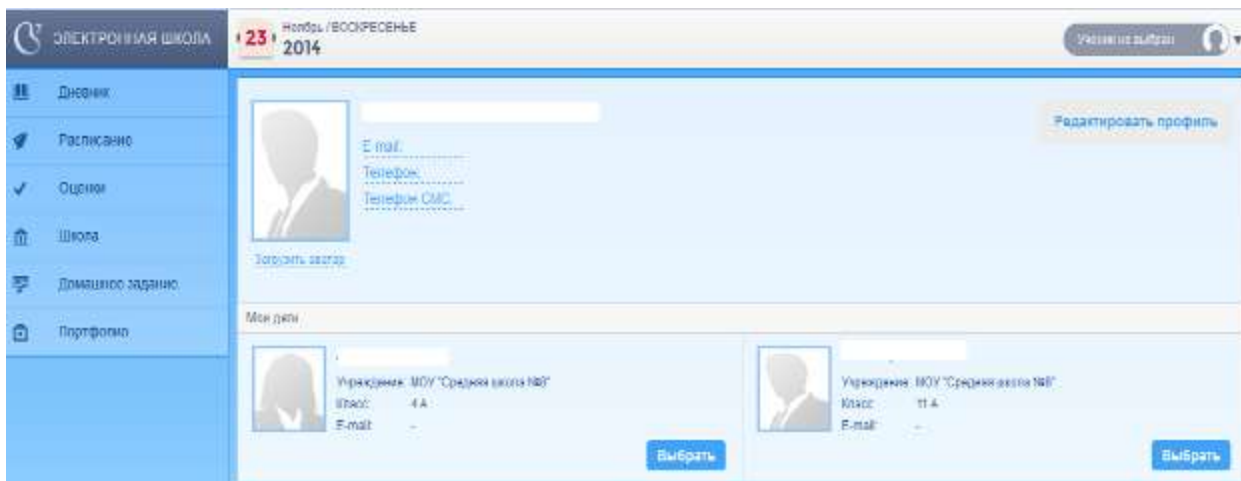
ЭЛЕКТРОННАЯ ШКОЛА

23 Ноябрь / ВОСКРЕСЕНЬЕ
2014

Ученик не выбран

Дневник
Расписание
Оценки
Школа
Домашнее задание
Портфолио

E-mail:
Телефон:
Телефон СМС:

Загрузить аватар

Редактировать профиль

Мои дети

Учреждение: МОУ "Средняя школа №8"
Класс: 4 А
E-mail: -
Выбрать

Учреждение: МОУ "Средняя школа №8"
Класс: 11 А
E-mail: -
Выбрать